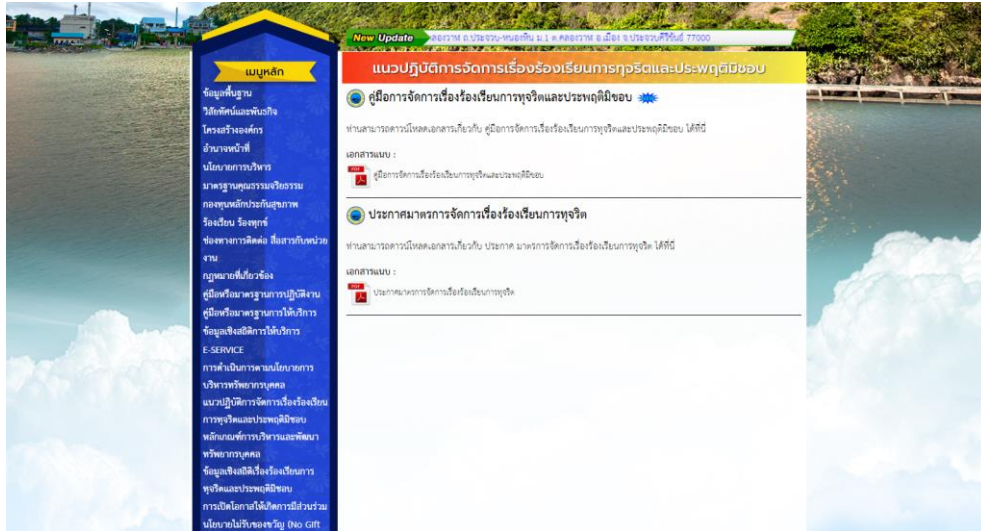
New Update คลองวาฬ อ.ประจวบ-หนองหิน ม.1 ต.คลองวาฬ อ.เมือง จ.ประจวบคีรีขันธ์ 77000

เมนูหลัก

ข้อมูลพื้นฐาน
วิสัยทัศน์และพันธกิจ
โครงสร้างองค์กร
อำนาจหน้าที่
นโยบายการบริหาร
มาตรฐานคุณธรรมจริยธรรม
กองทุนหลักประกันสุขภาพ
ร้องเรียน ร้องทุกข์
ช่องทางการติดต่อ สื่อสารกับหน่วยงาน
กฎหมายที่เกี่ยวข้อง
คู่มือหรือมาตรฐานการปฏิบัติงาน
คู่มือหรือมาตรฐานการให้บริการ
ข้อมูลเชิงสถิติการให้บริการ
E-SERVICE
การดำเนินการตามนโยบายการบริหารทรัพยากรบุคคล
แนวปฏิบัติการจัดการเรื่องร้องเรียนการทุจริตและประพฤติมิชอบ
หลักเกณฑ์การบริหารและพัฒนาทรัพยากรบุคคล
ข้อมูลเชิงสถิติเรื่องร้องเรียนการทุจริตและประพฤติมิชอบ
การเปิดโอกาสให้เกิดการมีส่วนร่วม
นโยบายไม่รับของขวัญ (No Gift

แนวปฏิบัติการจัดการเรื่องร้องเรียนการทุจริตและประพฤติมิชอบ

คู่มือการจัดการเรื่องร้องเรียนการทุจริตและประพฤติมิชอบ

ท่านสามารถดาวน์โหลดเอกสารเกี่ยวกับ คู่มือการจัดการเรื่องร้องเรียนการทุจริตและประพฤติมิชอบ ได้ที่นี่

เอกสารแนบ :
PDF คู่มือการจัดการเรื่องร้องเรียนการทุจริตและประพฤติมิชอบ

ประกาศมาตรการจัดการเรื่องร้องเรียนการทุจริต

ท่านสามารถดาวน์โหลดเอกสารเกี่ยวกับ ประกาศ มาตรการจัดการเรื่องร้องเรียนการทุจริต ได้ที่นี่

เอกสารแนบ :
PDF ประกาศมาตรการจัดการเรื่องร้องเรียนการทุจริต